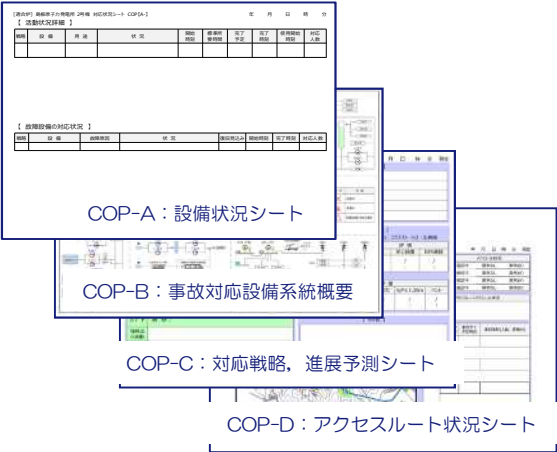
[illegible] 対応状況シート COP[A-] 年 月 日 時 分

【 活動状況詳細 】

| 場所 | 設 備 | 用 途 | 状 況 | 開始時刻 | 要求時刻 | 完了予定 | 完了時刻 | 使用開始時刻 | 対応人数 |
|---|---|---|---|---|---|---|---|---|---|
| | | | | | | | | | |

【 故障設備の対応状況 】

| 場所 | 設 備 | 故障原因 | 状 況 | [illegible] | 開始時刻 | 完了時刻 | 対応人数 |
|---|---|---|---|---|---|---|---|
| | | | | | | | |

COP-A：設備状況シート

COP-B：事故対応設備系統概要

COP-C：対応戦略，進展予測シート

COP-D：アクセスルート状況シート